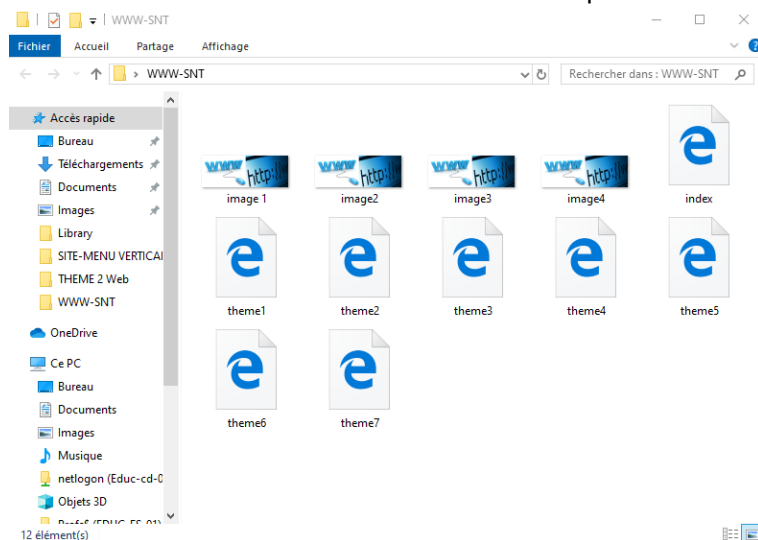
WWW-SNT

Fichier
Accueil
Partage
Affichage

WWW-SNT
Rechercher dans : WWW-SNT

Accès rapide
Bureau
Téléchargements
Documents
Images
Library
SITE-MENU VERTICAL
THEME 2 Web
WWW-SNT
OneDrive
Ce PC
Bureau
Documents
Images
Musique
netlogon (Educ-cd-0
Objets 3D
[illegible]

image 1
image2
image3
image4
index
theme1
theme2
theme3
theme4
theme5
theme6
theme7

12 élément(s)